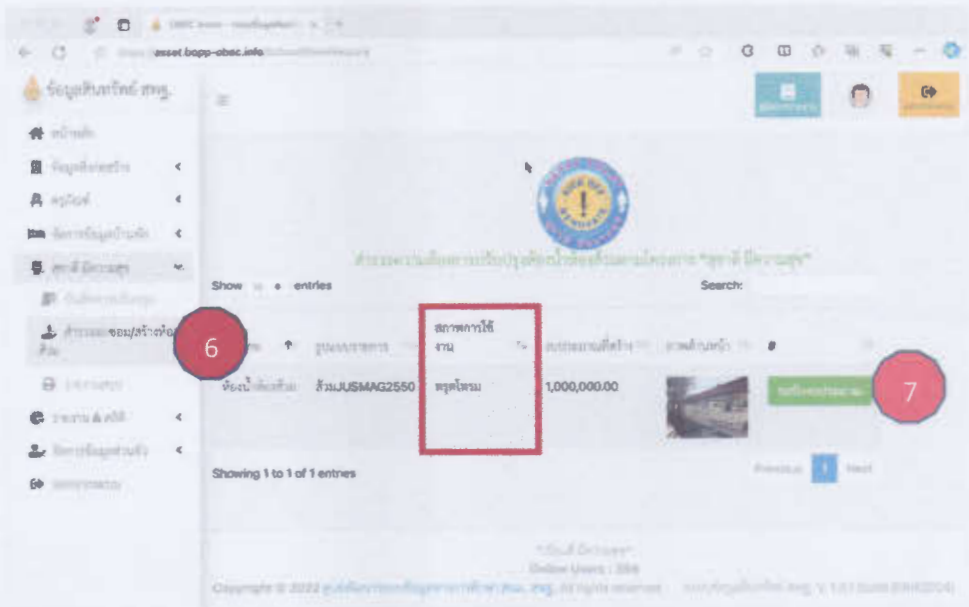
asset.bopp-obec.info

ข้อมูลสินทรัพย์ สพฐ.

หน้าหลัก

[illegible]

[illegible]

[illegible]

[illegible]

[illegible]

สำรวจและซ่อม/สร้างห้องส้วม

6

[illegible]

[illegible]

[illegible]

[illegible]

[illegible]

Show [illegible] entries

Search:

สภาพการใช้งาน

ห้องน้ำห้องส้วม

ส้วมJUSMAG2550

ชำรุดโทรม

1,000,000.00

7

Showing 1 to 1 of 1 entries

Previous 1 Next

Online Users : 356

Copyright © 2022 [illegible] All rights reserved